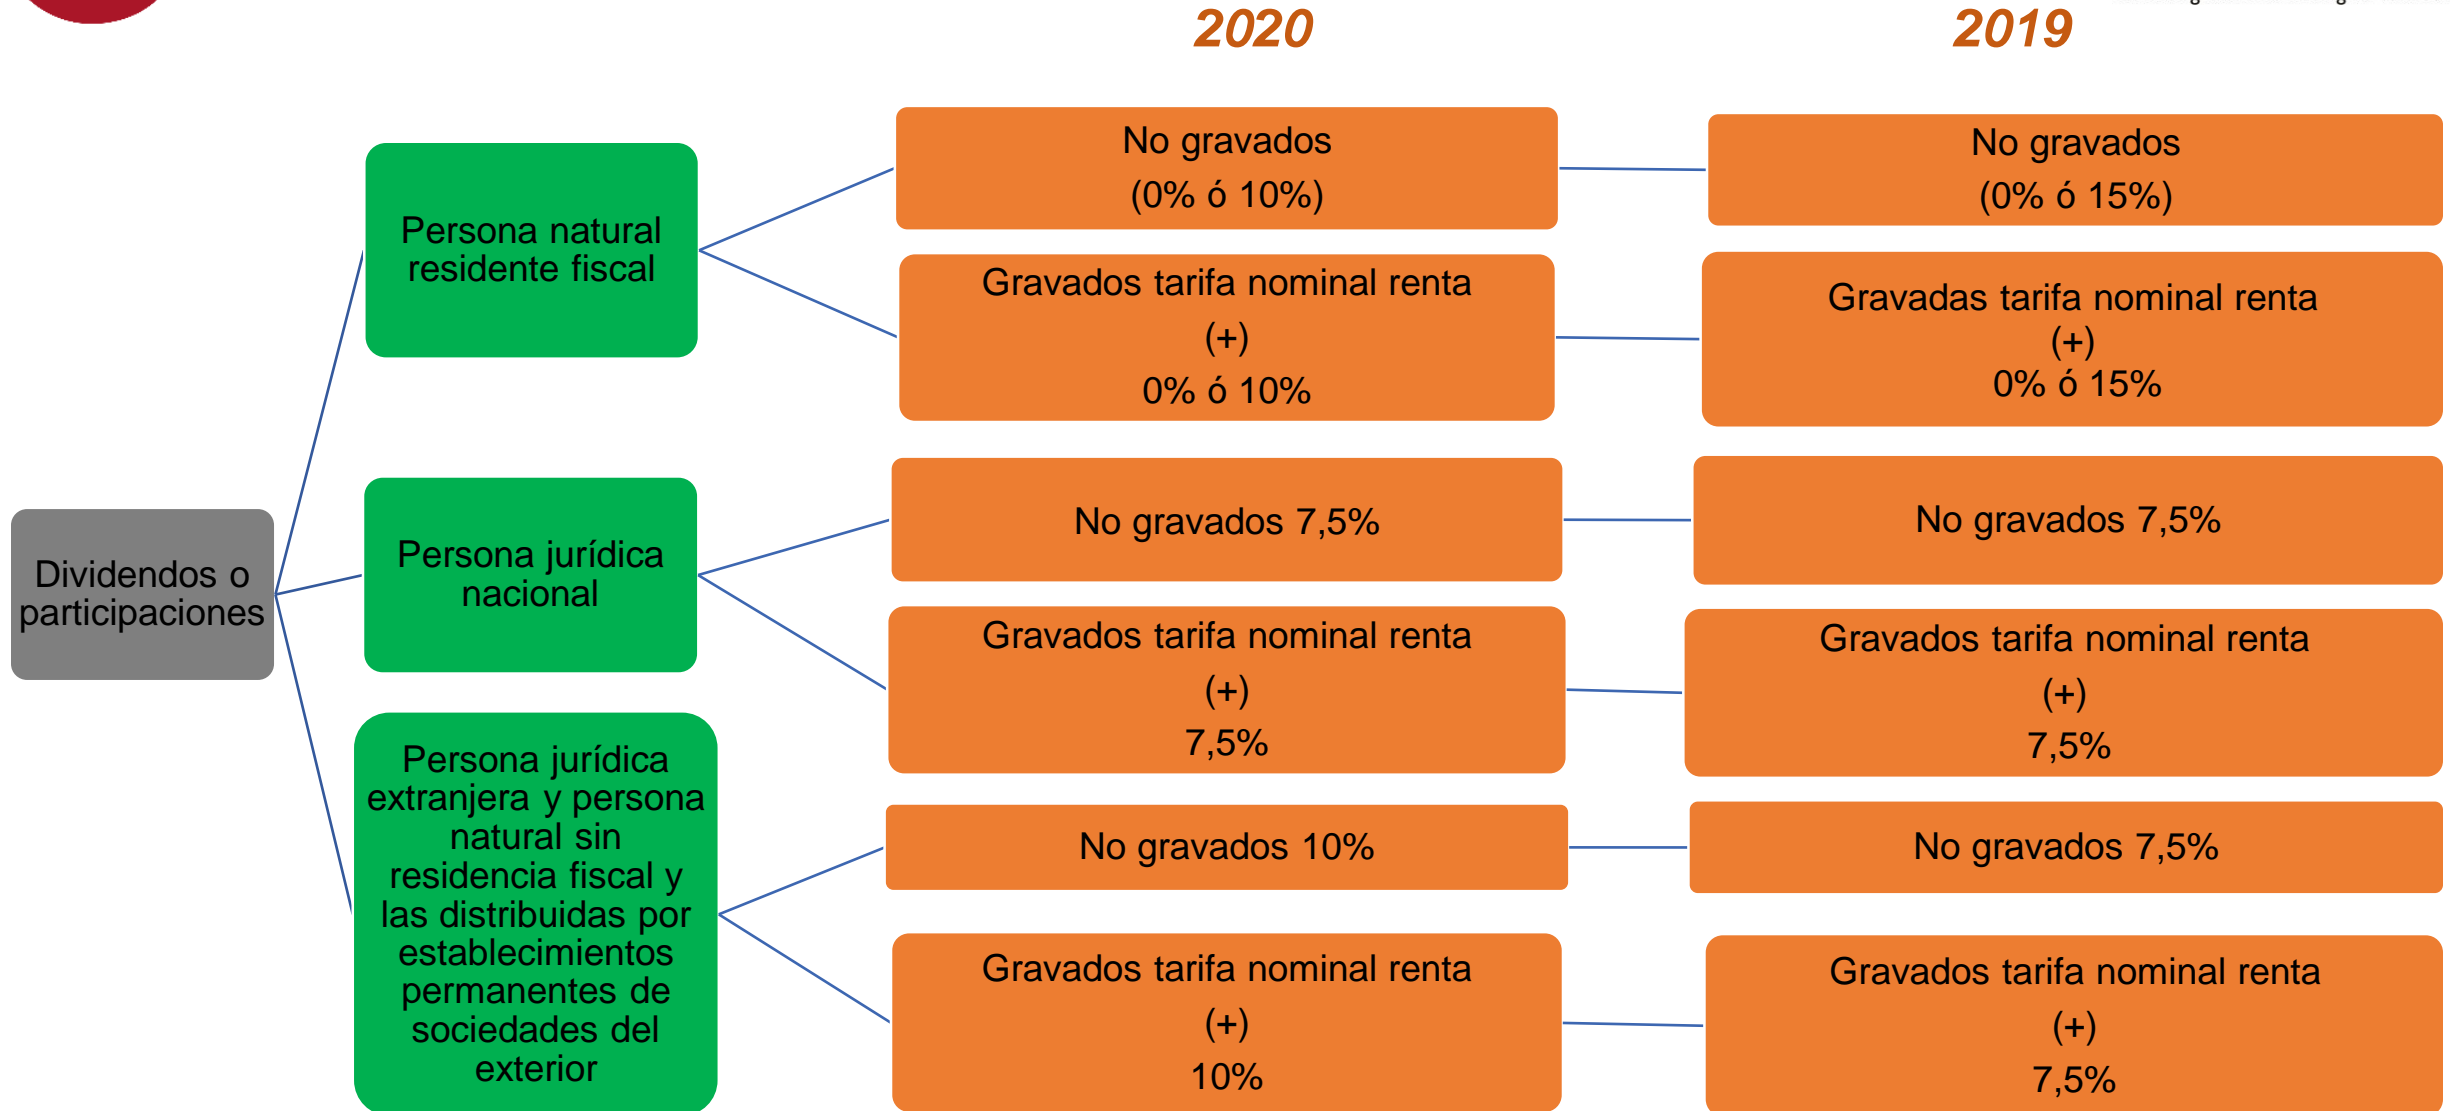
2020

2019

Dividendos o participaciones

Persona natural residente fiscal

No gravados
(0% ó 10%)

No gravados
(0% ó 15%)

Gravados tarifa nominal renta
(+)
0% ó 10%

Gravadas tarifa nominal renta
(+)
0% ó 15%

Persona jurídica nacional

No gravados 7,5%

No gravados 7,5%

Gravados tarifa nominal renta
(+)
7,5%

Gravados tarifa nominal renta
(+)
7,5%

Persona jurídica extranjera y persona natural sin residencia fiscal y las distribuidas por establecimientos permanentes de sociedades del exterior

No gravados 10%

No gravados 7,5%

Gravados tarifa nominal renta
(+)
10%

Gravados tarifa nominal renta
(+)
7,5%